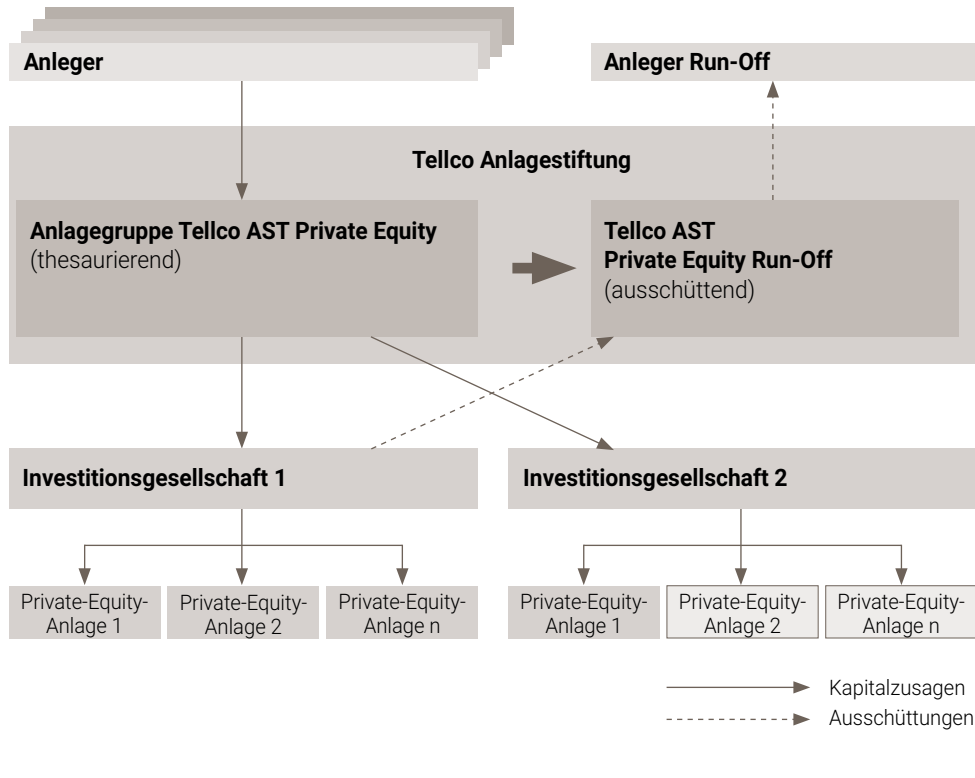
Anleger

Anleger Run-Off

Tellco Anlagestiftung

Anlagegruppe Tellco AST Private Equity
(thesaurierend)

Tellco AST
Private Equity Run-Off
(ausschüttend)

Investitionsgesellschaft 1

Investitionsgesellschaft 2

Private-Equity-Anlage 1

Private-Equity-Anlage 2

Private-Equity-Anlage n

Private-Equity-Anlage 1

Private-Equity-Anlage 2

Private-Equity-Anlage n

Kapitalzusagen

Ausschüttungen